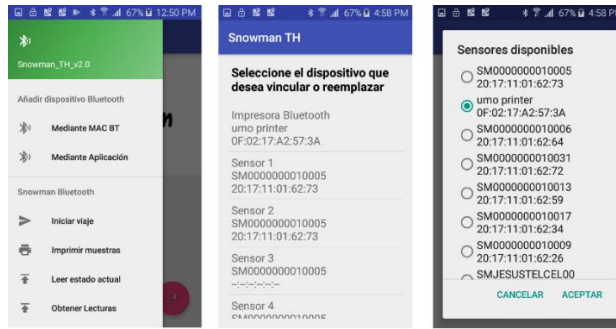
67% 12:50 PM

Snowman_TH_v2.0

Añadir dispositivo Bluetooth

Mediante MAC BT

Mediante Aplicación

Snowman Bluetooth

Iniciar viaje

Imprimir muestras

Leer estado actual

Obtener Lecturas

67% 4:58 PM

Snowman TH

Seleccione el dispositivo que desea vincular o reemplazar

Impresora Bluetooth
umo printer
0F:02:17:A2:57:3A

Sensor 1
SM0000000010005
20:17:11:01:62:73

Sensor 2
SM0000000010005
20:17:11:01:62:73

Sensor 3
SM0000000010005
-:-:-:-:-:-

Sensor 4
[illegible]

67% 4:58 P

Sensores disponibles

SM0000000010005
20:17:11:01:62:73

umo printer
0F:02:17:A2:57:3A

SM0000000010006
20:17:11:01:62:64

SM0000000010031
20:17:11:01:62:72

SM0000000010013
20:17:11:01:62:59

SM0000000010017
20:17:11:01:62:34

SM0000000010009
20:17:11:01:62:26

SMJESUSTELCEL00

CANCELAR ACEPTAR